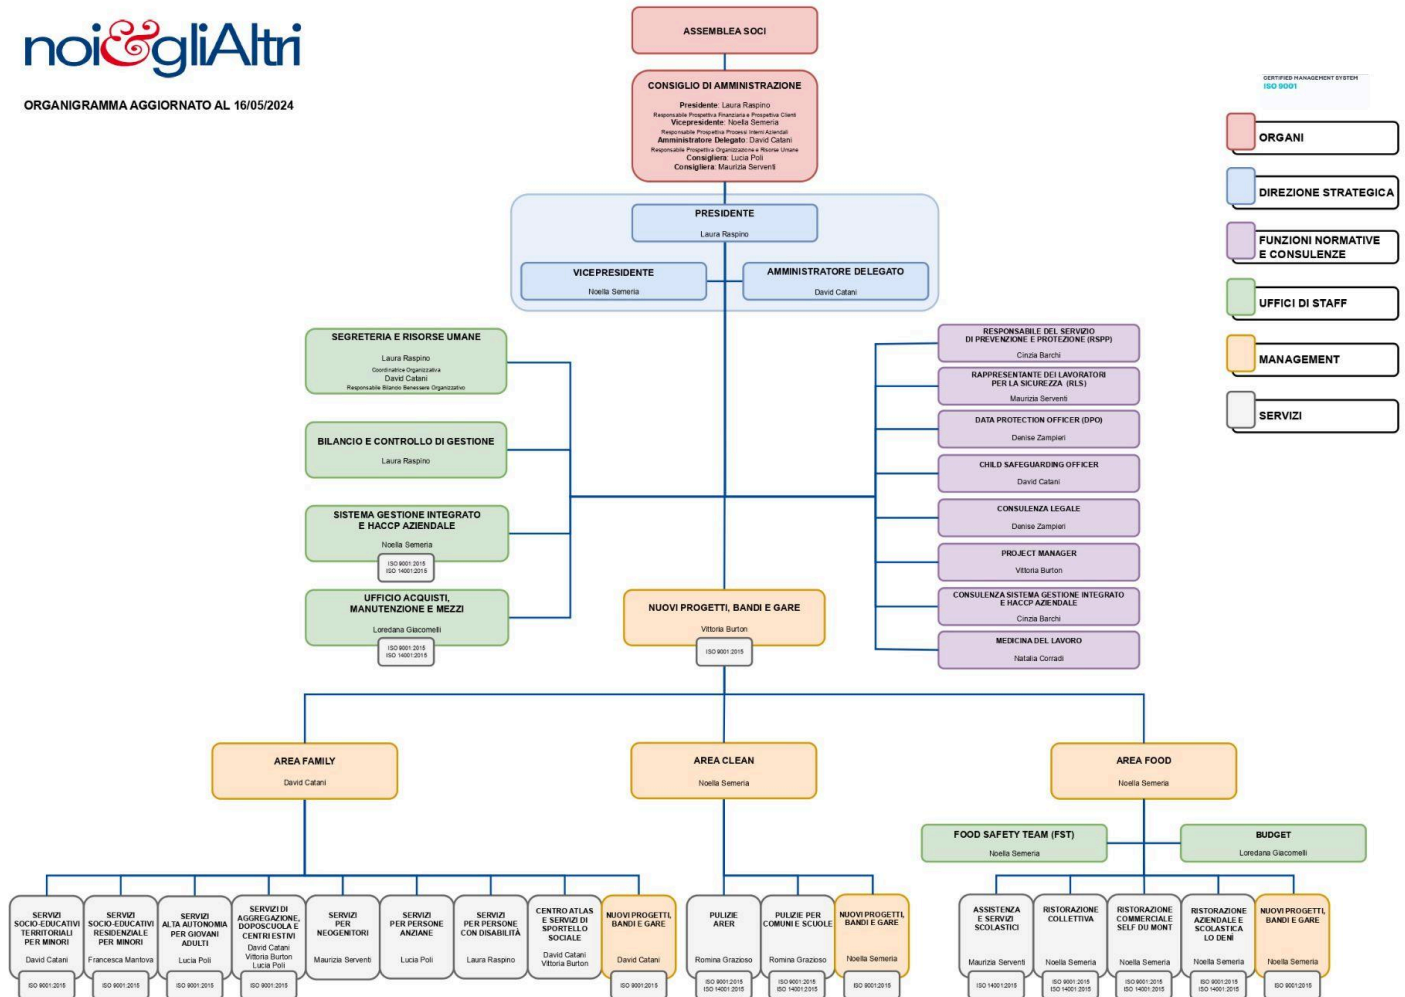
noi&gliAltri

ORGANIGRAMMA AGGIORNATO AL 16/05/2024

CERTIFIED MANAGEMENT SYSTEM
ISO 9001

ORGANI
DIREZIONE STRATEGICA
FUNZIONI NORMATIVE E CONSULENZE
UFFICI DI STAFF
MANAGEMENT
SERVIZI

ASSEMBLEA SOCI

CONSIGLIO DI AMMINISTRAZIONE
Presidente: Laura Raspino
Responsabile Prospettiva Finanziaria e Prospettiva Clienti
Vicepresidente: Noella Semeria
Responsabile Prospettiva Processi Interni Aziendali
Amministratore Delegato: David Catani
Responsabile Prospettiva Organizzazione e Risorse Umane
Consigliera: Lucia Poli
Consigliera: Maurizia Serventi

PRESIDENTE
Laura Raspino

VICEPRESIDENTE
Noella Semeria

AMMINISTRATORE DELEGATO
David Catani

SEGRETERIA E RISORSE UMANE
Laura Raspino
Coordinatrice Organizzativa
David Catani
Responsabile Bilancio Benessere Organizzativo

BILANCIO E CONTROLLO DI GESTIONE
Laura Raspino

SISTEMA GESTIONE INTEGRATO E HACCP AZIENDALE
Noella Semeria
ISO 9001:2015
ISO 14001:2015

UFFICIO ACQUISTI, MANUTENZIONE E MEZZI
Loredana Giacomelli
ISO 9001:2015
ISO 14001:2015

RESPONSABILE DEL SERVIZIO DI PREVENZIONE E PROTEZIONE (RSPP)
Cinzia Barchi

RAPPRESENTANTE DEI LAVORATORI PER LA SICUREZZA (RLS)
Maurizia Serventi

DATA PROTECTION OFFICER (DPO)
Denise Zampieri

CHILD SAFEGUARDING OFFICER
David Catani

CONSULENZA LEGALE
Denise Zampieri

PROJECT MANAGER
Vittoria Burton

CONSULENZA SISTEMA GESTIONE INTEGRATO E HACCP AZIENDALE
Cinzia Barchi

MEDICINA DEL LAVORO
Natalia Corradi

NUOVI PROGETTI, BANDI E GARE
Vittoria Burton
ISO 9001:2015

AREA FAMILY
David Catani

AREA CLEAN
Noella Semeria

AREA FOOD
Noella Semeria

FOOD SAFETY TEAM (FST)
Noella Semeria

BUDGET
Loredana Giacomelli

SERVIZI SOCIO-EDUCATIVI TERRITORIALI PER MINORI
David Catani
ISO 9001:2015

SERVIZI SOCIO-EDUCATIVI RESIDENZIALE PER MINORI
Francesca Mantova
ISO 9001:2015

SERVIZI ALTA AUTONOMIA PER GIOVANI ADULTI
Lucia Poli
ISO 9001:2015

SERVIZI DI AGGREGAZIONE, DOPOSCUOLA E CENTRI ESTIVI
David Catani
Vittoria Burton
Lucia Poli
ISO 9001:2015

SERVIZI PER NEOGENITORI
Maurizia Serventi

SERVIZI PER PERSONE ANZIANE
Lucia Poli

SERVIZI PER PERSONE CON DISABILITÀ
Laura Raspino

CENTRO ATLAS E SERVIZI DI SPORTELLO SOCIALE
David Catani
Vittoria Burton

NUOVI PROGETTI, BANDI E GARE
David Catani
ISO 9001:2015

PULIZIE ARER
Romina Grazioso
ISO 9001:2015
ISO 14001:2015

PULIZIE PER COMUNI E SCUOLE
Romina Grazioso
ISO 9001:2015
ISO 14001:2015

NUOVI PROGETTI, BANDI E GARE
Noella Semeria
ISO 9001:2015

ASSISTENZA E SERVIZI SCOLASTICI
Maurizia Serventi
ISO 14001:2015

RISTORAZIONE COLLETTIVA
Noella Semeria
ISO 9001:2015
ISO 14001:2015

RISTORAZIONE COMMERCIALE SELF DU MONT
Noella Semeria
ISO 9001:2015
ISO 14001:2015

RISTORAZIONE AZIENDALE E SCOLASTICA LO DENI
Noella Semeria
ISO 9001:2015
ISO 14001:2015

NUOVI PROGETTI, BANDI E GARE
Noella Semeria
ISO 9001:2015